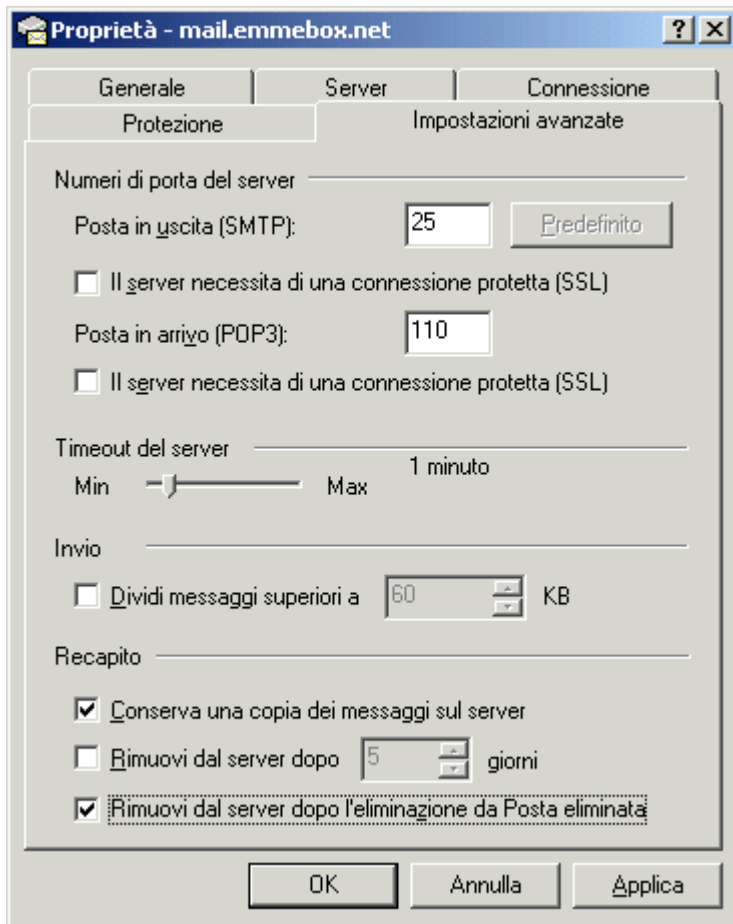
Proprietà - mail.emmebox.net

?

Generale
Server
Connessione
Protezione
Impostazioni avanzate

Numeri di porta del server

Posta in uscita (SMTP): 25 Predefinito

Il server necessita di una connessione protetta (SSL)

Posta in arrivo (POP3): 110

Il server necessita di una connessione protetta (SSL)

Timeout del server

1 minuto

Min Max

Invio

Dividi messaggi superiori a 60 KB

Recapito

Conserva una copia dei messaggi sul server

Rimuovi dal server dopo 5 giorni

Rimuovi dal server dopo l'eliminazione da Posta eliminata

OK
Annulla
Applica